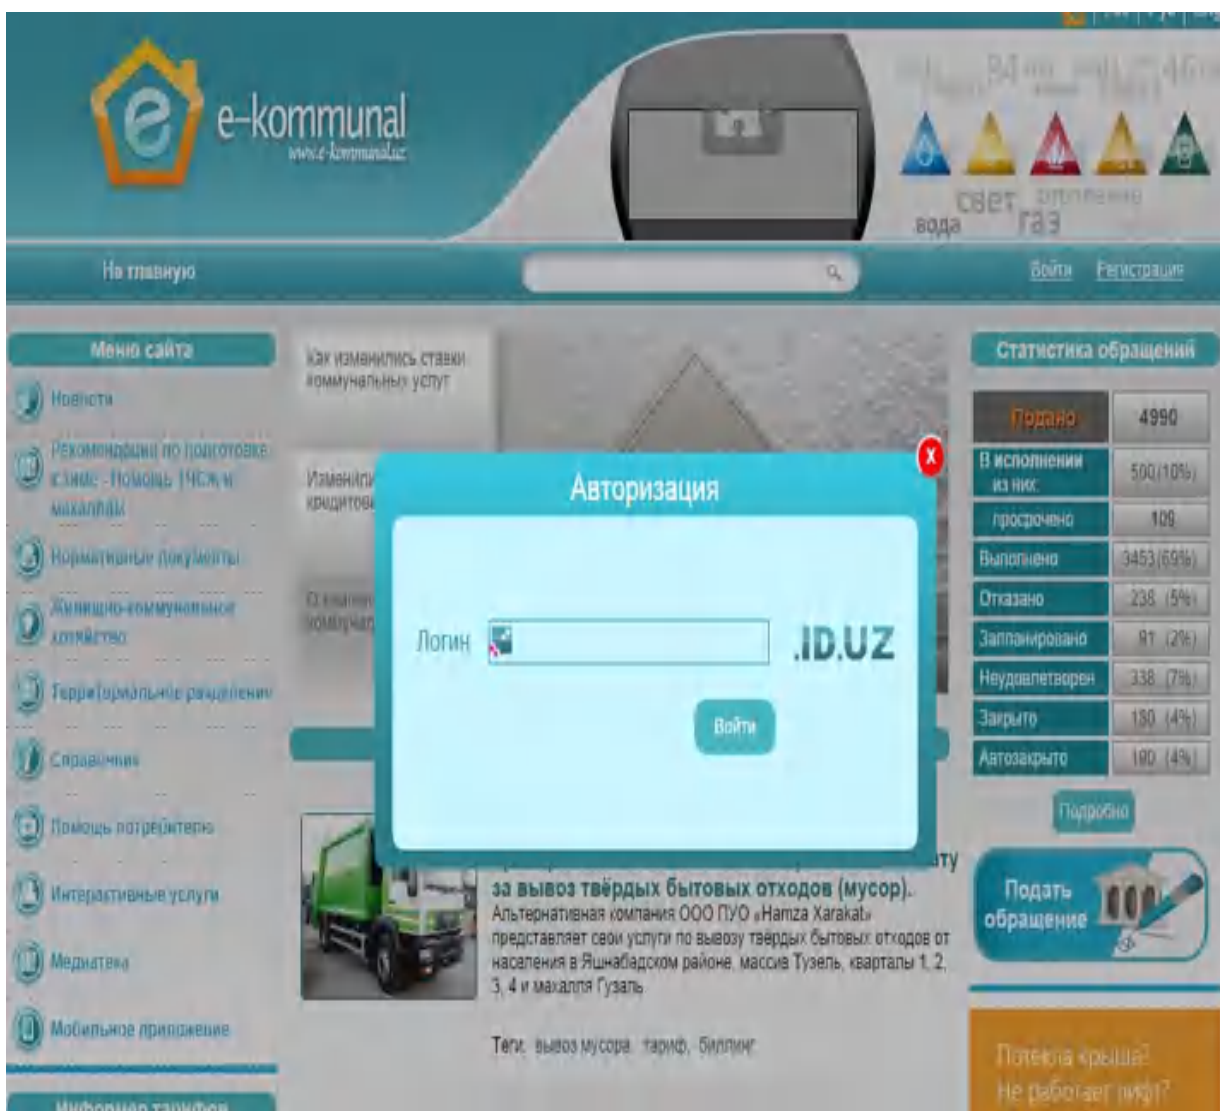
e-kommunal
www.e-kommunal.uz

вода свет газ отопление

На главную

Войти Регистрация

Меню сайта

Новости

Рекомендации по подготовке к зиме - Помощь ТЧСЖ и махаллям

Нормативные документы

Жилищно-коммунальное хозяйство

Территориальные разделения

Справочник

Помощь потребителю

Интерактивные услуги

Медиатека

Мобильное приложение

Информер тарифов

Как изменились ставки коммунальных услуг

Изменили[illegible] кредитов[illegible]

О измене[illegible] коммунал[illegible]

Авторизация

Логин

.ID.UZ

Войти

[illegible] за вывоз твёрдых бытовых отходов (мусор).

Альтернативная компания ООО ПУО «Hamza Xarakat» представляет свои услуги по вывозу твёрдых бытовых отходов от населения в Яшнабадском районе, массив Тузель, кварталы 1, 2, 3, 4 и махалля Гузаль

Теги: вывоз мусора, тариф, биллинг

Статистика обращений

| Подано | 4990 |
|---|---|
| В исполнении из них: | 500 (10%) |
| просрочено | 109 |
| Выполнено | 3453 (69%) |
| Отказано | 236 (5%) |
| Запланировано | 91 (2%) |
| Неудовлетворен | 338 (7%) |
| Закрыто | 180 (4%) |
| Автозакрыто | 190 (4%) |

Подробно

Подать обращение

Потекла крыша? Не работает лифт?